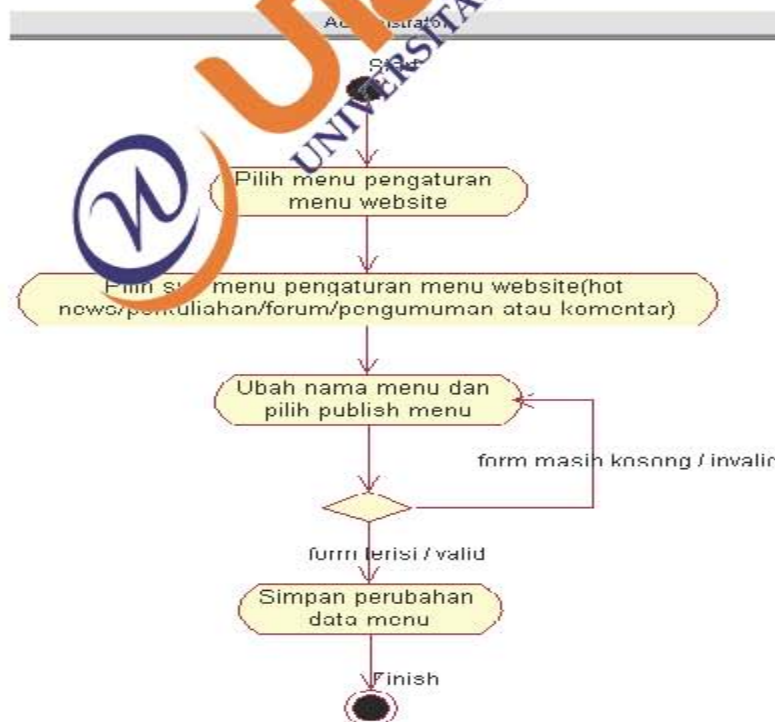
Ad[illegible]strator

UNIVERSITA

Start

Pilih menu pengaturan menu website

Pilih su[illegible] menu pengaturan menu website(hot news/pe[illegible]kuliahan/forum/pengumuman atau komentar)

Ubah nama menu dan pilih publish menu

form masih kosong / invalid

form terisi / valid

Simpan perubahan data menu

Finish